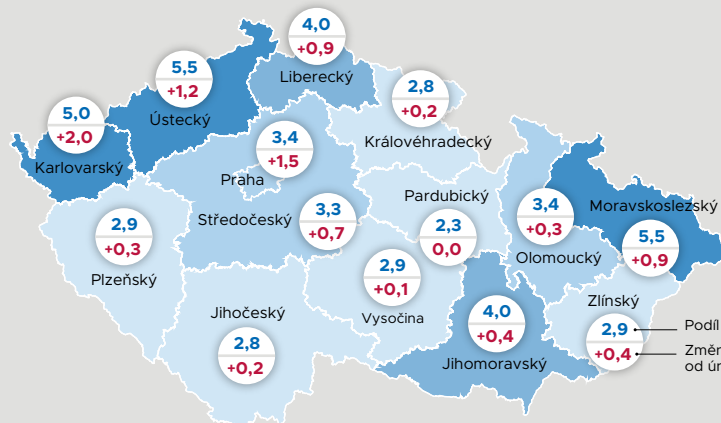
4,0
+0,9
Liberecký

5,5
+1,2
Ústecký

2,8
+0,2
Královéhradecký

5,0
+2,0
Karlovarský

3,4
+1,5
Praha

3,3
+0,7
Středočeský

Pardubický
2,3
0,0

3,4
+0,3
Olomoucký

Moravskoslezský
5,5
+0,9

2,9
+0,3
Plzeňský

2,9
+0,1
Vysočina

Jihočeský
2,8
+0,2

4,0
+0,4
Jihomoravský

Zlínský
2,9
+0,4

Podíl
Změn
od úr